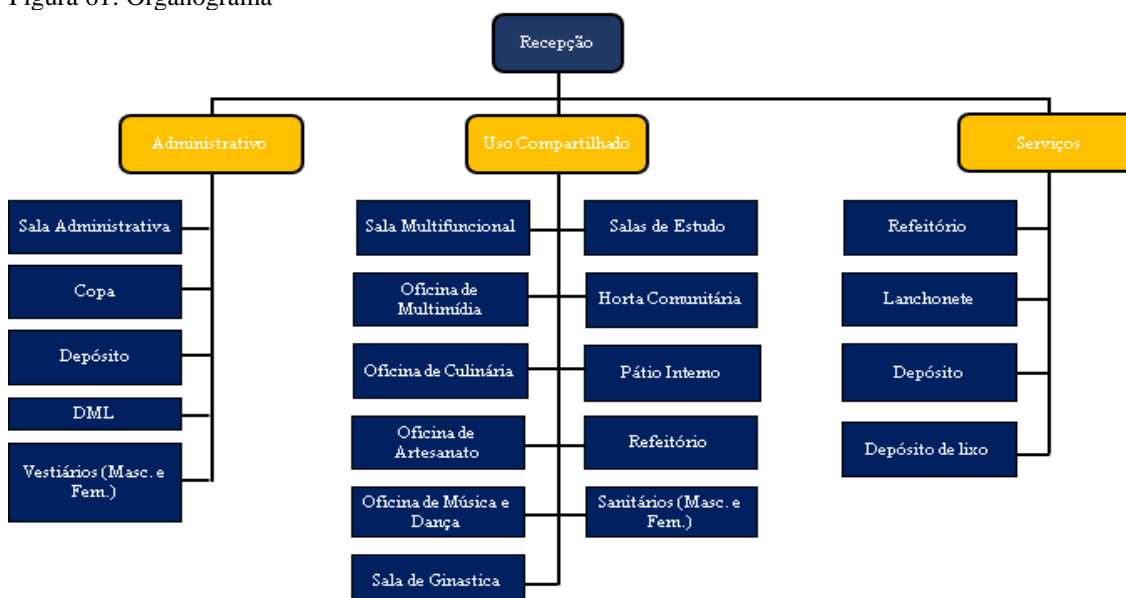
Figura 61: Organograma

Recepção

Administrativo

Uso Compartilhado

Serviços

Sala Administrativa

Copa

Depósito

DML

Vestiários (Masc. e Fem.)

Sala Multifuncional

Salas de Estudo

Oficina de Multimídia

Horta Comunitária

Oficina de Culinária

Pátio Interno

Oficina de Artesanato

Refeitório

Oficina de Música e Dança

Sanitários (Masc. e Fem.)

Sala de Ginastica

Refeitório

Lanchonete

Depósito

Depósito de lixo